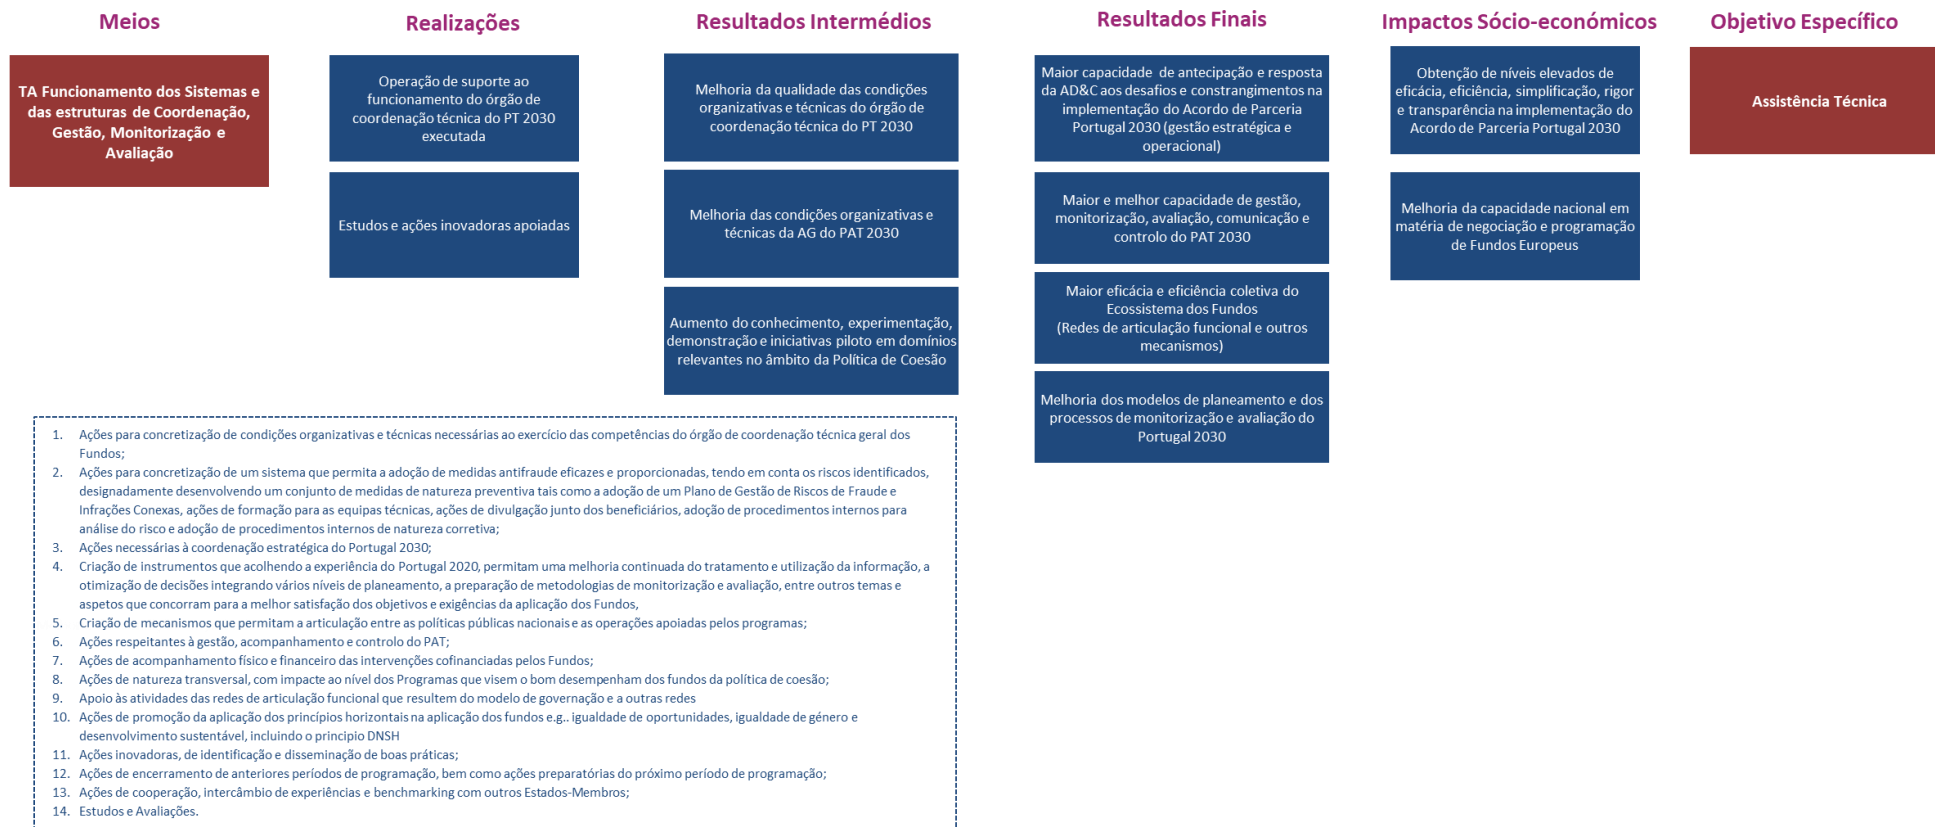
Meios

TA Funcionamento dos Sistemas e das estruturas de Coordenação, Gestão, Monitorização e Avaliação

Realizações

Operação de suporte ao funcionamento do órgão de coordenação técnica do PT 2030 executada

Estudos e ações inovadoras apoiadas

Resultados Intermédios

Melhoria da qualidade das condições organizativas e técnicas do órgão de coordenação técnica do PT 2030

Melhoria das condições organizativas e técnicas da AG do PAT 2030

Aumento do conhecimento, experimentação, demonstração e iniciativas piloto em domínios relevantes no âmbito da Política de Coesão

Resultados Finais

Maior capacidade de antecipação e resposta da AD&C aos desafios e constrangimentos na implementação do Acordo de Parceria Portugal 2030 (gestão estratégica e operacional)

Maior e melhor capacidade de gestão, monitorização, avaliação, comunicação e controlo do PAT 2030

Maior eficácia e eficiência coletiva do Ecossistema dos Fundos (Redes de articulação funcional e outros mecanismos)

Melhoria dos modelos de planeamento e dos processos de monitorização e avaliação do Portugal 2030

Impactos Sócio-económicos

Obtenção de níveis elevados de eficácia, eficiência, simplificação, rigor e transparência na implementação do Acordo de Parceria Portugal 2030

Melhoria da capacidade nacional em matéria de negociação e programação de Fundos Europeus

Objetivo Específico

Assistência Técnica

1. Ações para concretização de condições organizativas e técnicas necessárias ao exercício das competências do órgão de coordenação técnica geral dos Fundos;
2. Ações para concretização de um sistema que permita a adoção de medidas antifraude eficazes e proporcionadas, tendo em conta os riscos identificados, designadamente desenvolvendo um conjunto de medidas de natureza preventiva tais como a adoção de um Plano de Gestão de Riscos de Fraude e Infrações Conexas, ações de formação para as equipas técnicas, ações de divulgação junto dos beneficiários, adoção de procedimentos internos para análise do risco e adoção de procedimentos internos de natureza corretiva;
3. Ações necessárias à coordenação estratégica do Portugal 2030;
4. Criação de instrumentos que acolhendo a experiência do Portugal 2020, permitam uma melhoria continuada do tratamento e utilização da informação, a otimização de decisões integrando vários níveis de planeamento, a preparação de metodologias de monitorização e avaliação, entre outros temas e aspetos que concorram para a melhor satisfação dos objetivos e exigências da aplicação dos Fundos,
5. Criação de mecanismos que permitam a articulação entre as políticas públicas nacionais e as operações apoiadas pelos programas;
6. Ações respeitantes à gestão, acompanhamento e controlo do PAT;
7. Ações de acompanhamento físico e financeiro das intervenções cofinanciadas pelos Fundos;
8. Ações de natureza transversal, com impacte ao nível dos Programas que visem o bom desempenham dos fundos da política de coesão;
9. Apoio às atividades das redes de articulação funcional que resultem do modelo de governação e a outras redes
10. Ações de promoção da aplicação dos princípios horizontais na aplicação dos fundos e.g.. igualdade de oportunidades, igualdade de género e desenvolvimento sustentável, incluindo o principio DNSH
11. Ações inovadoras, de identificação e disseminação de boas práticas;
12. Ações de encerramento de anteriores períodos de programação, bem como ações preparatórias do próximo período de programação;
13. Ações de cooperação, intercâmbio de experiências e benchmarking com outros Estados-Membros;
14. Estudos e Avaliações.